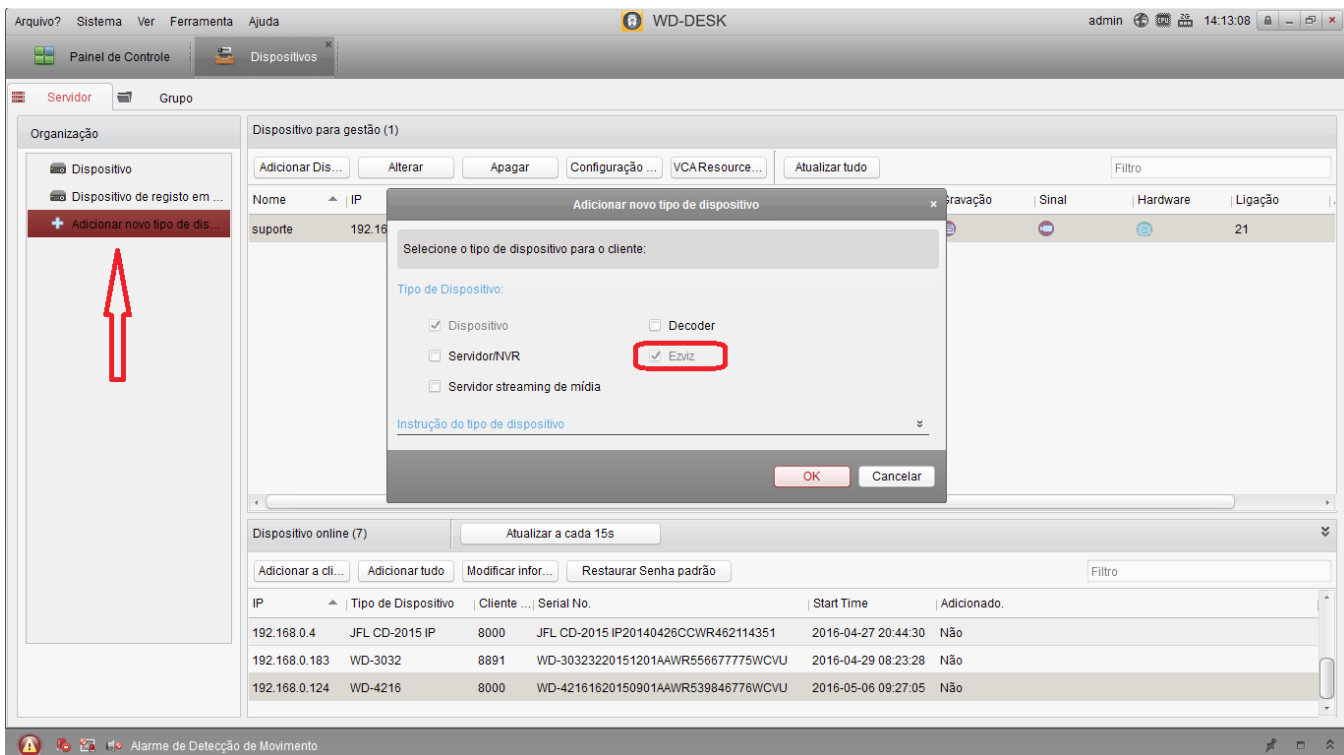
Arquivo? Sistema Ver Ferramenta Ajuda

WD-DESK

admin 14:13:08

Painel de Controle

Dispositivos

Servidor

Grupo

Organização

Dispositivo

Dispositivo de registo em ...

Adicionar novo tipo de dis...

Dispositivo para gestão (1)

Adicionar Dis...

Alterar

Apagar

Configuração ...

VCA Resource...

Atualizar tudo

Filtro

| Nome | IP | Gravação | Sinal | Hardware | Ligação |
|---|---|---|---|---|---|
| suporte | 192.16 | | | | 21 |

Adicionar novo tipo de dispositivo

Selecione o tipo de dispositivo para o cliente:

Tipo de Dispositivo:

Dispositivo

Decoder

Servidor/NVR

Ezviz

Servidor streaming de mídia

Instrução do tipo de dispositivo

OK

Cancelar

Dispositivo online (7)

Atualizar a cada 15s

Adicionar a cli...

Adicionar tudo

Modificar infor...

Restaurar Senha padrão

Filtro

| IP | Tipo de Dispositivo | Cliente ... | Serial No. | Start Time | Adicionado. |
|---|---|---|---|---|---|
| 192.168.0.4 | JFL CD-2015 IP | 8000 | JFL CD-2015 IP20140426CCWR462114351 | 2016-04-27 20:44:30 | Não |
| 192.168.0.183 | WD-3032 | 8891 | WD-30323220151201AAWR556677775WCVU | 2016-04-29 08:23:28 | Não |
| 192.168.0.124 | WD-4216 | 8000 | WD-42161620150901AAWR539846776WCVU | 2016-05-06 09:27:05 | Não |

Alarme de Detecção de Movimento